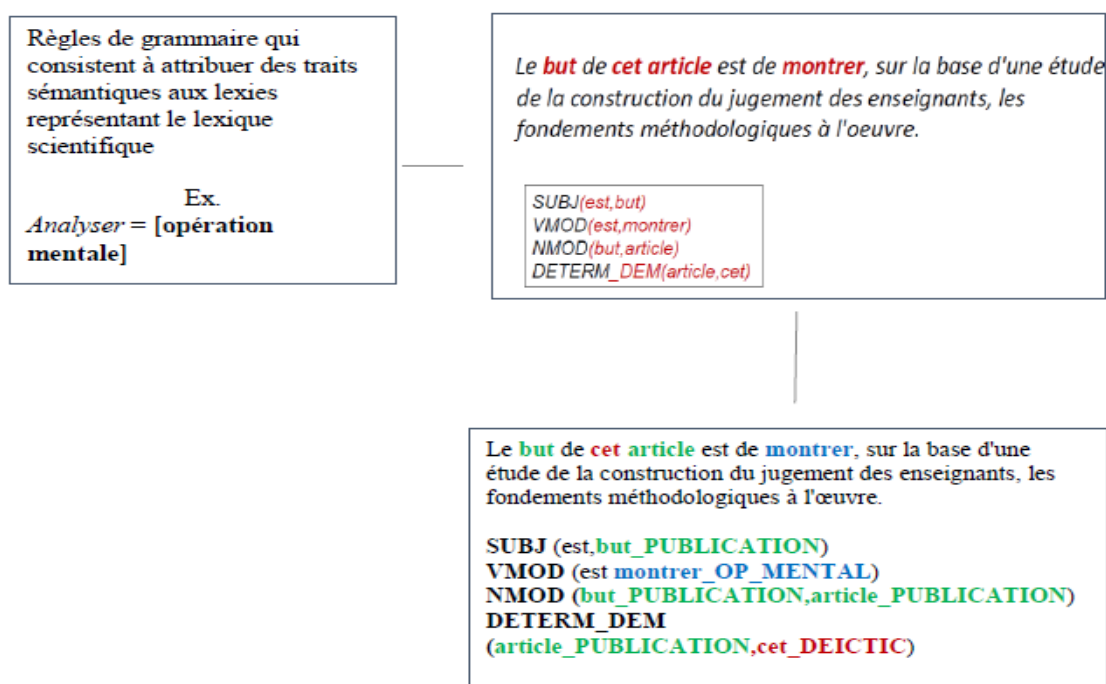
Règles de grammaire qui consistent à attribuer des traits sémantiques aux lexies représentant le lexique scientifique

Ex.
*Analyser* = **[opération mentale]**

*Le **but** de **cet article** est de **montrer**, sur la base d'une étude de la construction du jugement des enseignants, les fondements méthodologiques à l'oeuvre.*

*SUBJ(est,but)*
*VMOD(est,montrer)*
*NMOD(but,article)*
*DETERM_DEM(article,cet)*

Le **but** de **cet article** est de **montrer**, sur la base d'une étude de la construction du jugement des enseignants, les fondements méthodologiques à l'œuvre.

**SUBJ** (est,**but_PUBLICATION**)
**VMOD** (est **montrer_OP_MENTAL**)
**NMOD** (**but_PUBLICATION**,**article_PUBLICATION**)
**DETERM_DEM**
(**article_PUBLICATION**,**cet_DEICTIC**)